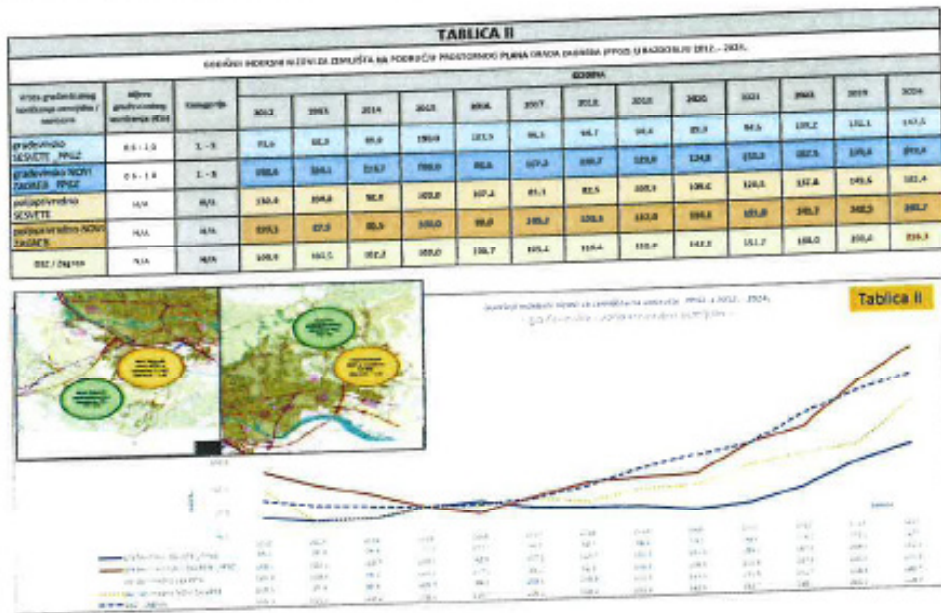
TABLICA II

GODIŠNJI INDEKSNI NIZOVI ZA ZEMLJIŠTA NA PODRUČJU PROSTORNOG PLANA GRADA ZAGREBA (PPGZ) U RAZDOBLJU 2012. - 2024.

| Vrsta građevinskog zemljišta / sastojina | Mjera građevinskog korištenja (KIS) | Kategorija | 2012 | 2013 | 2014 | 2015 | 2016 | 2017 | 2018 | 2019 | 2020 | 2021 | 2022 | 2023 | 2024 |
|---|---|---|---|---|---|---|---|---|---|---|---|---|---|---|---|
| građevinsko SESVETE PPGZ | 0.5 - 1.0 | 1 - 5 | 91,6 | 92,3 | 99,0 | 100,0 | 121,5 | 96,1 | 94,7 | 94,4 | 89,3 | 94,6 | 109,2 | 132,1 | 147,5 |
| građevinsko NOVI ZAGREB PPGZ | 0.5 - 1.0 | 1 - 5 | 100,6 | 100,1 | 115,7 | 100,0 | 90,6 | 107,3 | 100,7 | 123,8 | 124,8 | 155,3 | 182,5 | 195,6 | 203,4 |
| poljoprivredno SESVETE | N/A | N/A | 150,4 | 104,8 | 90,8 | 100,0 | 107,4 | 81,1 | 82,5 | 105,1 | 108,6 | 120,1 | 137,4 | 149,5 | 181,4 |
| poljoprivredno NOVI ZAGREB | N/A | N/A | 135,1 | 87,5 | 85,5 | 100,0 | 99,0 | 105,2 | 108,5 | 133,8 | 150,5 | 181,8 | 195,7 | 240,5 | 263,7 |
| DSZ / Zagreb | N/A | N/A | 109,9 | 161,5 | 102,2 | 100,0 | 116,7 | 115,1 | 119,4 | 133,4 | 142,3 | 151,7 | 188,0 | 210,4 | 216,3 |

Tablica II

GODIŠNJI INDEKSNI NIZOVI ZA ZEMLJIŠTA NA PODRUČJU PPGZ u 2012. - 2024.
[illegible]